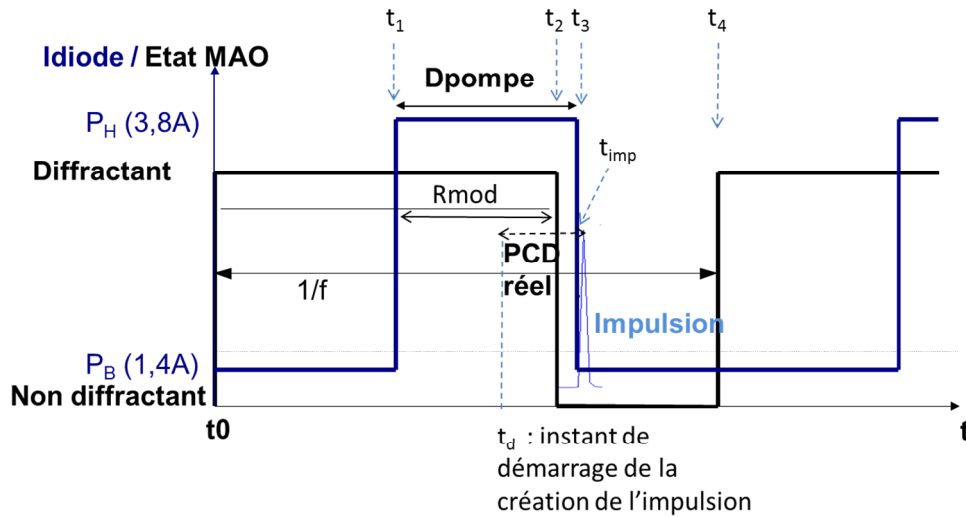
Idiode / Etat MAO

$t_1$

$t_2$ $t_3$

$t_4$

Dpompe

$P_H$ (3,8A)

$t_{imp}$

Diffractant

Rmod

PCD réel

1/f

Impulsion

$P_B$ (1,4A)

Non diffractant

t0

t

$t_d$ : instant de démarrage de la création de l'impulsion